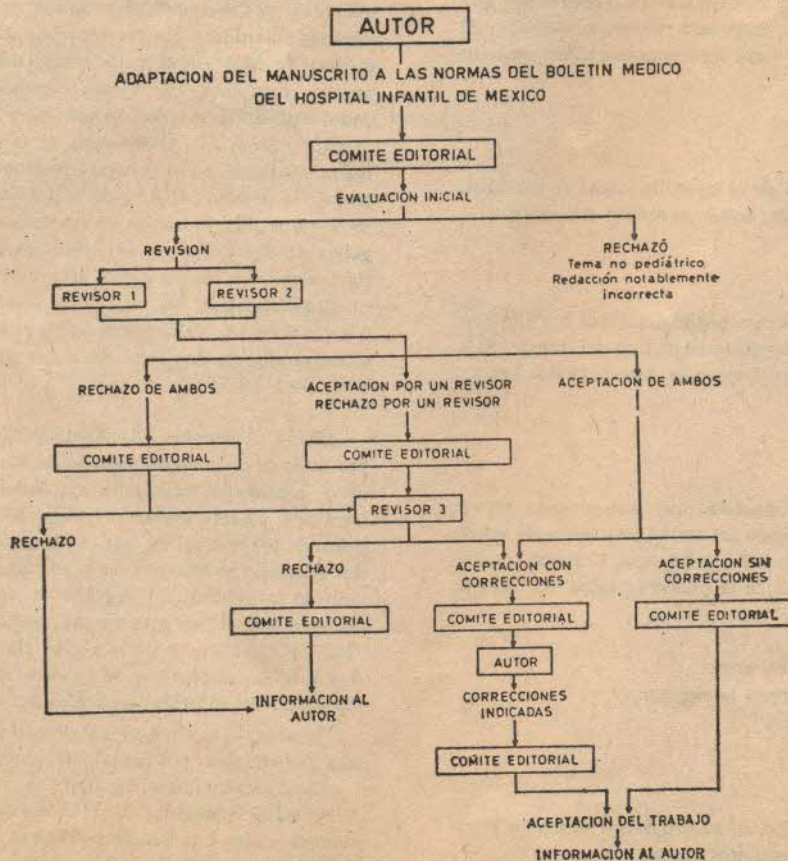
AUTOR

ADAPTACION DEL MANUSCRITO A LAS NORMAS DEL BOLETIN MEDICO DEL HOSPITAL INFANTIL DE MEXICO

COMITE EDITORIAL

EVALUACION INICIAL

REVISION

RECHAZÓ
Tema no pediátrico
Redacción notablemente incorrecta

REVISOR 1

REVISOR 2

RECHAZO DE AMBOS

ACEPTACION POR UN REVISOR
RECHAZO POR UN REVISOR

ACEPTACION DE AMBOS

COMITE EDITORIAL

COMITE EDITORIAL

REVISOR 3

RECHAZO

RECHAZO

ACEPTACION CON CORRECCIONES

ACEPTACION SIN CORRECCIONES

COMITE EDITORIAL

COMITE EDITORIAL

COMITE EDITORIAL

AUTOR

INFORMACION AL AUTOR

CORRECCIONES INDICADAS

COMITE EDITORIAL

ACEPTACION DEL TRABAJO

INFORMACION AL AUTOR